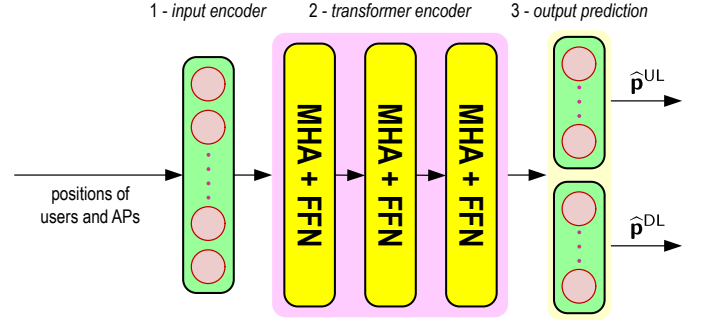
1 - input encoder

2 - transformer encoder

3 - output prediction

positions of users and APs

MHA + FFN

MHA + FFN

MHA + FFN

$\widehat{\mathbf{p}}^{\mathrm{UL}}$

$\widehat{\mathbf{p}}^{\mathrm{DL}}$